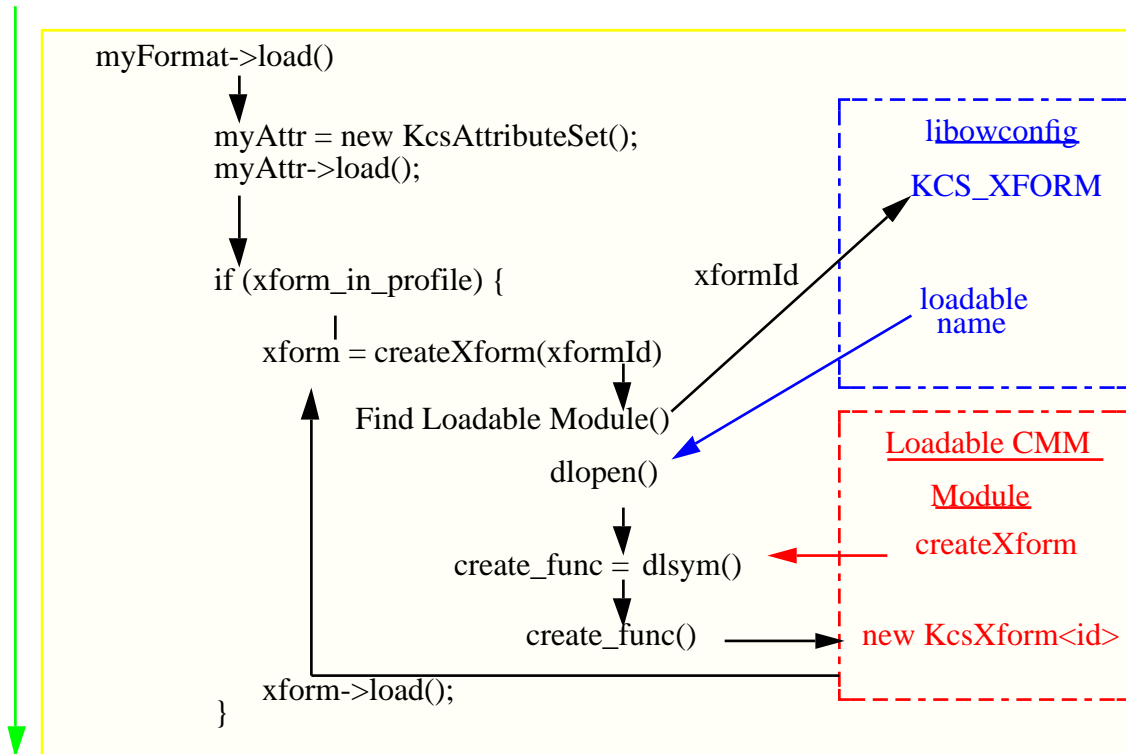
myFormat->load()

myAttr = new KcsAttributeSet();
myAttr->load();

if (xform_in_profile) {

xform = createXform(xformId)

Find Loadable Module()

dlopen()

create_func = dlsym()

create_func()

xform->load();
}

xformId

libowconfig

KCS_XFORM

loadable name

Loadable CMM Module

createXform

new KcsXform<id>